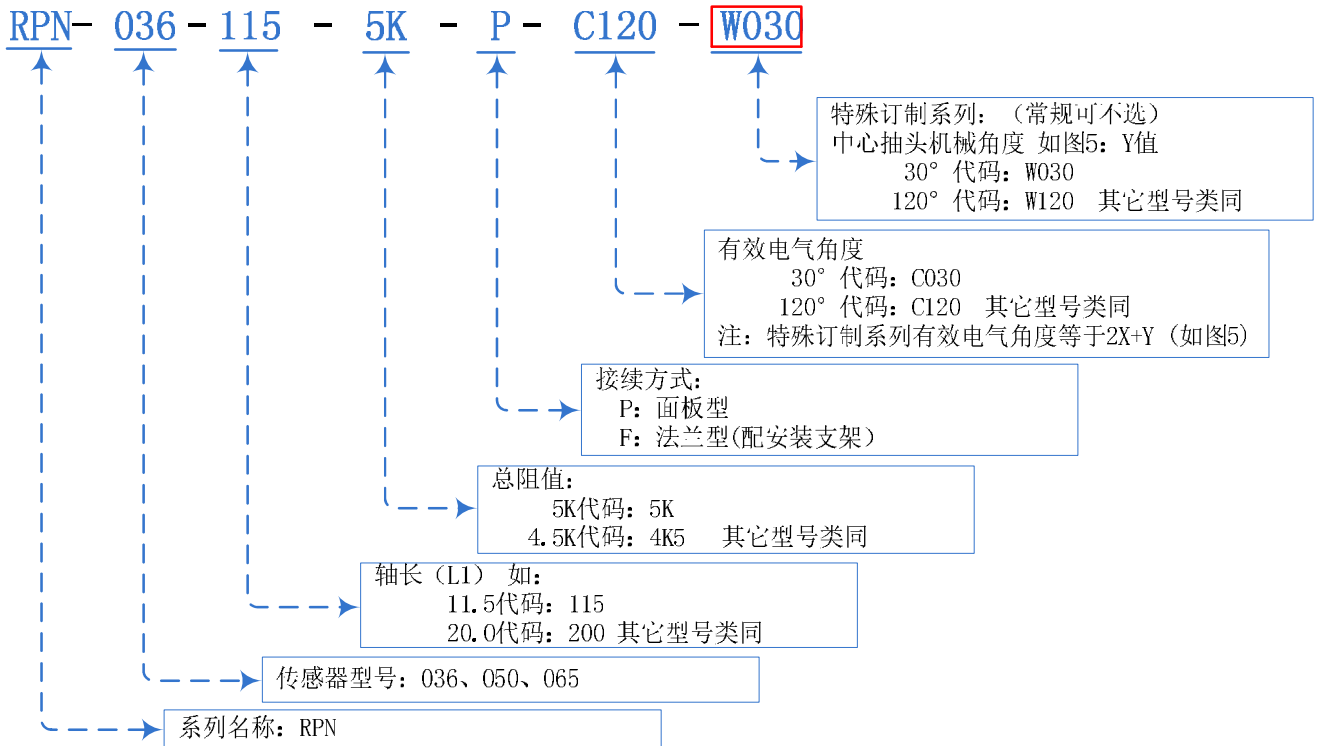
RPN- 036 -115 - 5K - P- C120 -W030

特殊订制系列：（常规可不选）
中心抽头机械角度 如图5：Y值
30° 代码：W030
120° 代码：W120 其它型号类同

有效电气角度
30° 代码：C030
120° 代码：C120 其它型号类同
注：特殊订制系列有效电气角度等于2X+Y（如图5）

接续方式：
P：面板型
F：法兰型(配安装支架）

总阻值：
5K代码：5K
4.5K代码：4K5 其它型号类同

轴长（L1） 如：
11.5代码：115
20.0代码：200 其它型号类同

传感器型号：036、050、065

系列名称：RPN